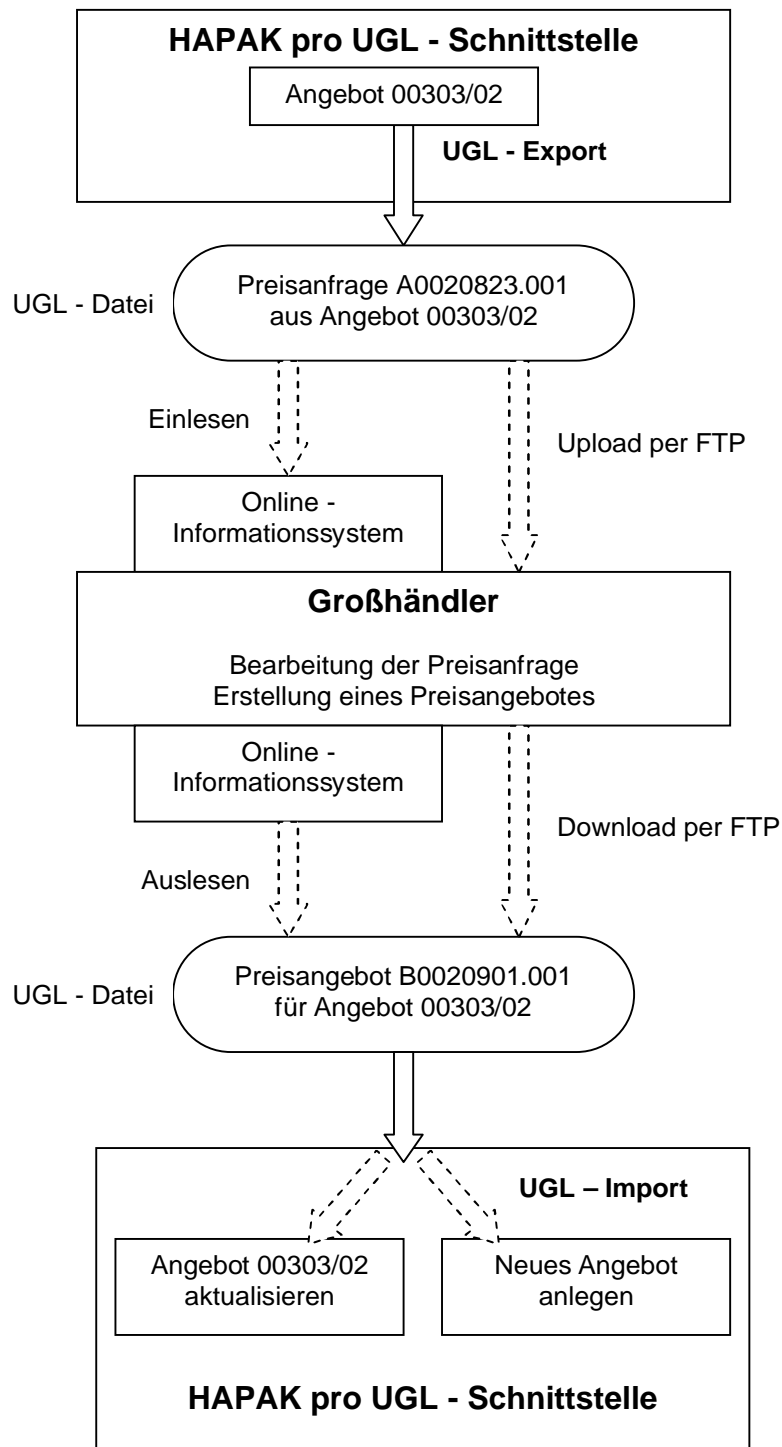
HAPAK pro UGL - Schnittstelle

Angebot 00303/02

UGL - Export

UGL - Datei

Preisanfrage A0020823.001
aus Angebot 00303/02

Einlesen

Upload per FTP

Online -
Informationssystem

Großhändler

Bearbeitung der Preisanfrage
Erstellung eines Preisangebotes

Online -
Informationssystem

Download per FTP

Auslesen

UGL - Datei

Preisangebot B0020901.001
für Angebot 00303/02

UGL – Import

Angebot 00303/02
aktualisieren

Neues Angebot
anlegen

HAPAK pro UGL - Schnittstelle